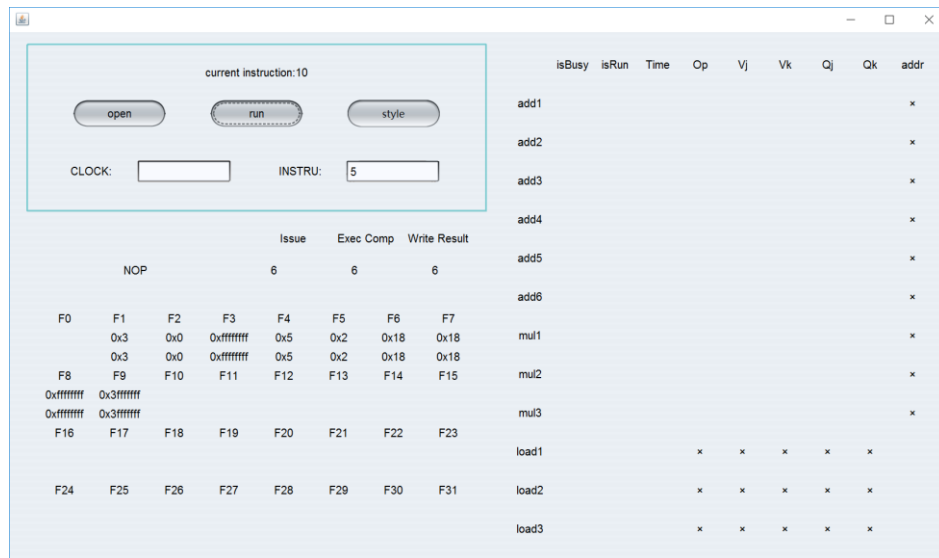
current instruction:10

open run style

CLOCK: INSTRU: 5

| | Issue | Exec Comp | Write Result |
|---|---|---|---|
| NOP | 6 | 6 | 6 |

| F0 | F1 | F2 | F3 | F4 | F5 | F6 | F7 |
|---|---|---|---|---|---|---|---|
| | 0x3 | 0x0 | 0xffffffff | 0x5 | 0x2 | 0x18 | 0x18 |
| | 0x3 | 0x0 | 0xffffffff | 0x5 | 0x2 | 0x18 | 0x18 |
| F8 | F9 | F10 | F11 | F12 | F13 | F14 | F15 |
| 0xffffffff | 0x3ffffff | | | | | | |
| 0xffffffff | 0x3ffffff | | | | | | |
| F16 | F17 | F18 | F19 | F20 | F21 | F22 | F23 |
| F24 | F25 | F26 | F27 | F28 | F29 | F30 | F31 |

| | isBusy | isRun | Time | Op | Vj | Vk | Qj | Qk | addr |
|---|---|---|---|---|---|---|---|---|---|
| add1 | | | | | | | | | × |
| add2 | | | | | | | | | × |
| add3 | | | | | | | | | × |
| add4 | | | | | | | | | × |
| add5 | | | | | | | | | × |
| add6 | | | | | | | | | × |
| mul1 | | | | | | | | | × |
| mul2 | | | | | | | | | × |
| mul3 | | | | | | | | | × |
| load1 | | | | × | × | × | × | × | |
| load2 | | | | × | × | × | × | × | |
| load3 | | | | × | × | × | × | × | |